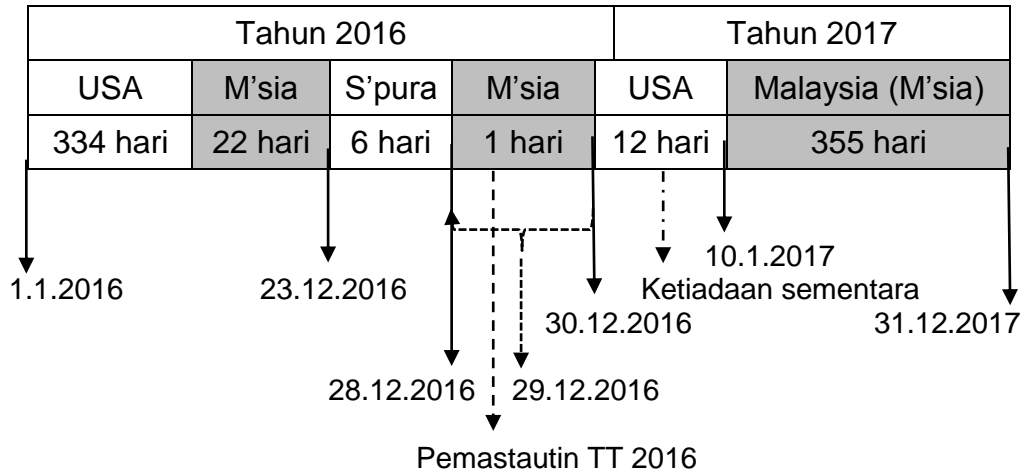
| Tahun 2016 | | | | Tahun 2017 | |
|---|---|---|---|---|---|
| USA | M'sia | S'pura | M'sia | USA | Malaysia (M'sia) |
| 334 hari | 22 hari | 6 hari | 1 hari | 12 hari | 355 hari |

1.1.2016

23.12.2016

10.1.2017

Ketiadaan sementara

30.12.2016

31.12.2017

28.12.2016

29.12.2016

Pemastautin TT 2016